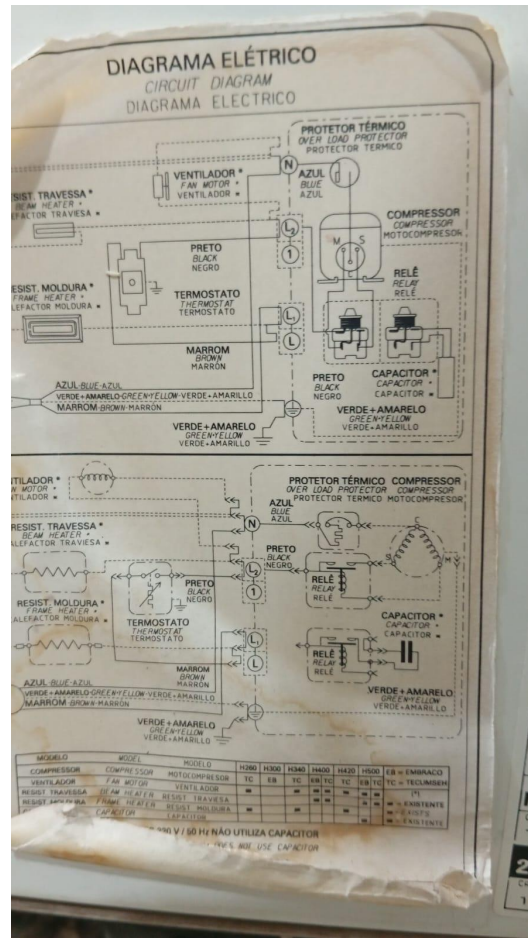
DIAGRAMA ELÉTRICO
CIRCUIT DIAGRAM
DIAGRAMA ELECTRICO

PROTETOR TÉRMICO
OVER LOAD PROTECTOR
PROTECTOR TERMICO

VENTILADOR *
FAN MOTOR *
VENTILADOR *

N
AZUL
BLUE
AZUL

ESIST. TRAVESSA *
BEAM HEATER *
EFACTOR TRAVIESA *

COMPRESSOR
COMPRESSOR
MOTOCOMPRESOR

L
1
M S

PRETO
BLACK
NEGRO

RELÊ
RELAY
RELÊ

ESIST. MOLDURA *
FRAME HEATER *
ALEFACTOR MOLDURA *

TERMOSTATO
THERMOSTAT
TERMOSTATO

L
L

MARROM
BROWN
MARRÓN

PRETO
BLACK
NEGRO

CAPACITOR *
CAPACITOR *
CAPACITOR *

AZUL-BLUE-AZUL
VERDE+AMARELO-GREEN+YELLOW-VERDE+AMARILLO
MARROM-BROWN-MARRÓN

VERDE+AMARELO
GREEN+YELLOW
VERDE+AMARILLO

VERDE+AMARELO
GREEN+YELLOW
VERDE+AMARILLO

TILADOR *
MOTOR *
TILADOR *

PROTETOR TÉRMICO COMPRESSOR
OVER LOAD PROTECTOR COMPRESSOR
PROTECTOR TERMICO MOTOCOMPRESOR

AZUL
BLUE
AZUL

N

RESIST. TRAVESSA *
BEAM HEATER *
ALEFACTOR TRAVIESA *

PRETO
BLACK
NEGRO

L
1

PRETO
BLACK
NEGRO

RELÊ
RELAY
RELÊ

RESIST. MOLDURA *
FRAME HEATER *
ALEFACTOR MOLDURA *

TERMOSTATO
THERMOSTAT
TERMOSTATO

CAPACITOR *
CAPACITOR *
CAPACITOR *

L
L

RELÊ
RELAY
RELÊ

MARROM
BROWN
MARRON

AZUL-BLUE-AZUL
VERDE+AMARELO-GREEN+YELLOW-VERDE+AMARILLO
MARROM-BROWN-MARRÓN

VERDE+AMARELO
GREEN+YELLOW
VERDE+AMARILLO

VERDE+AMARELO
GREEN+YELLOW
VERDE+AMARILLO

| MODELO | MODEL | MODELO | H260 | H300 | H340 | H400 | H420 | H500 | EB = EMBRACO |
|---|---|---|---|---|---|---|---|---|---|
| COMPRESSOR | COMPRESSOR | MOTOCOMPRESOR | TC | EB | TC | EB TC | TC | EB TC | TC = TECUMSEH |
| VENTILADOR | FAN MOTOR | VENTILADOR | | | | | | | (*) |
| RESIST. TRAVESSA | BEAM HEATER | RESIST. TRAVIESA | ■ | | | ■ ■ | | ■ ■ | ■ = EXISTENTE |
| RESIST. MOLDURA | FRAME HEATER | RESIST. MOLDURA | ■ | | ■ | ■ ■ | | ■ ■ | ■ = EXISTS |
| CAPACITOR | CAPACITOR | CAPACITOR | | | | | | | ■ = EXISTENTE |

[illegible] 230 V / 50 Hz NÃO UTILIZA CAPACITOR
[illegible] DOES NOT USE CAPACITOR